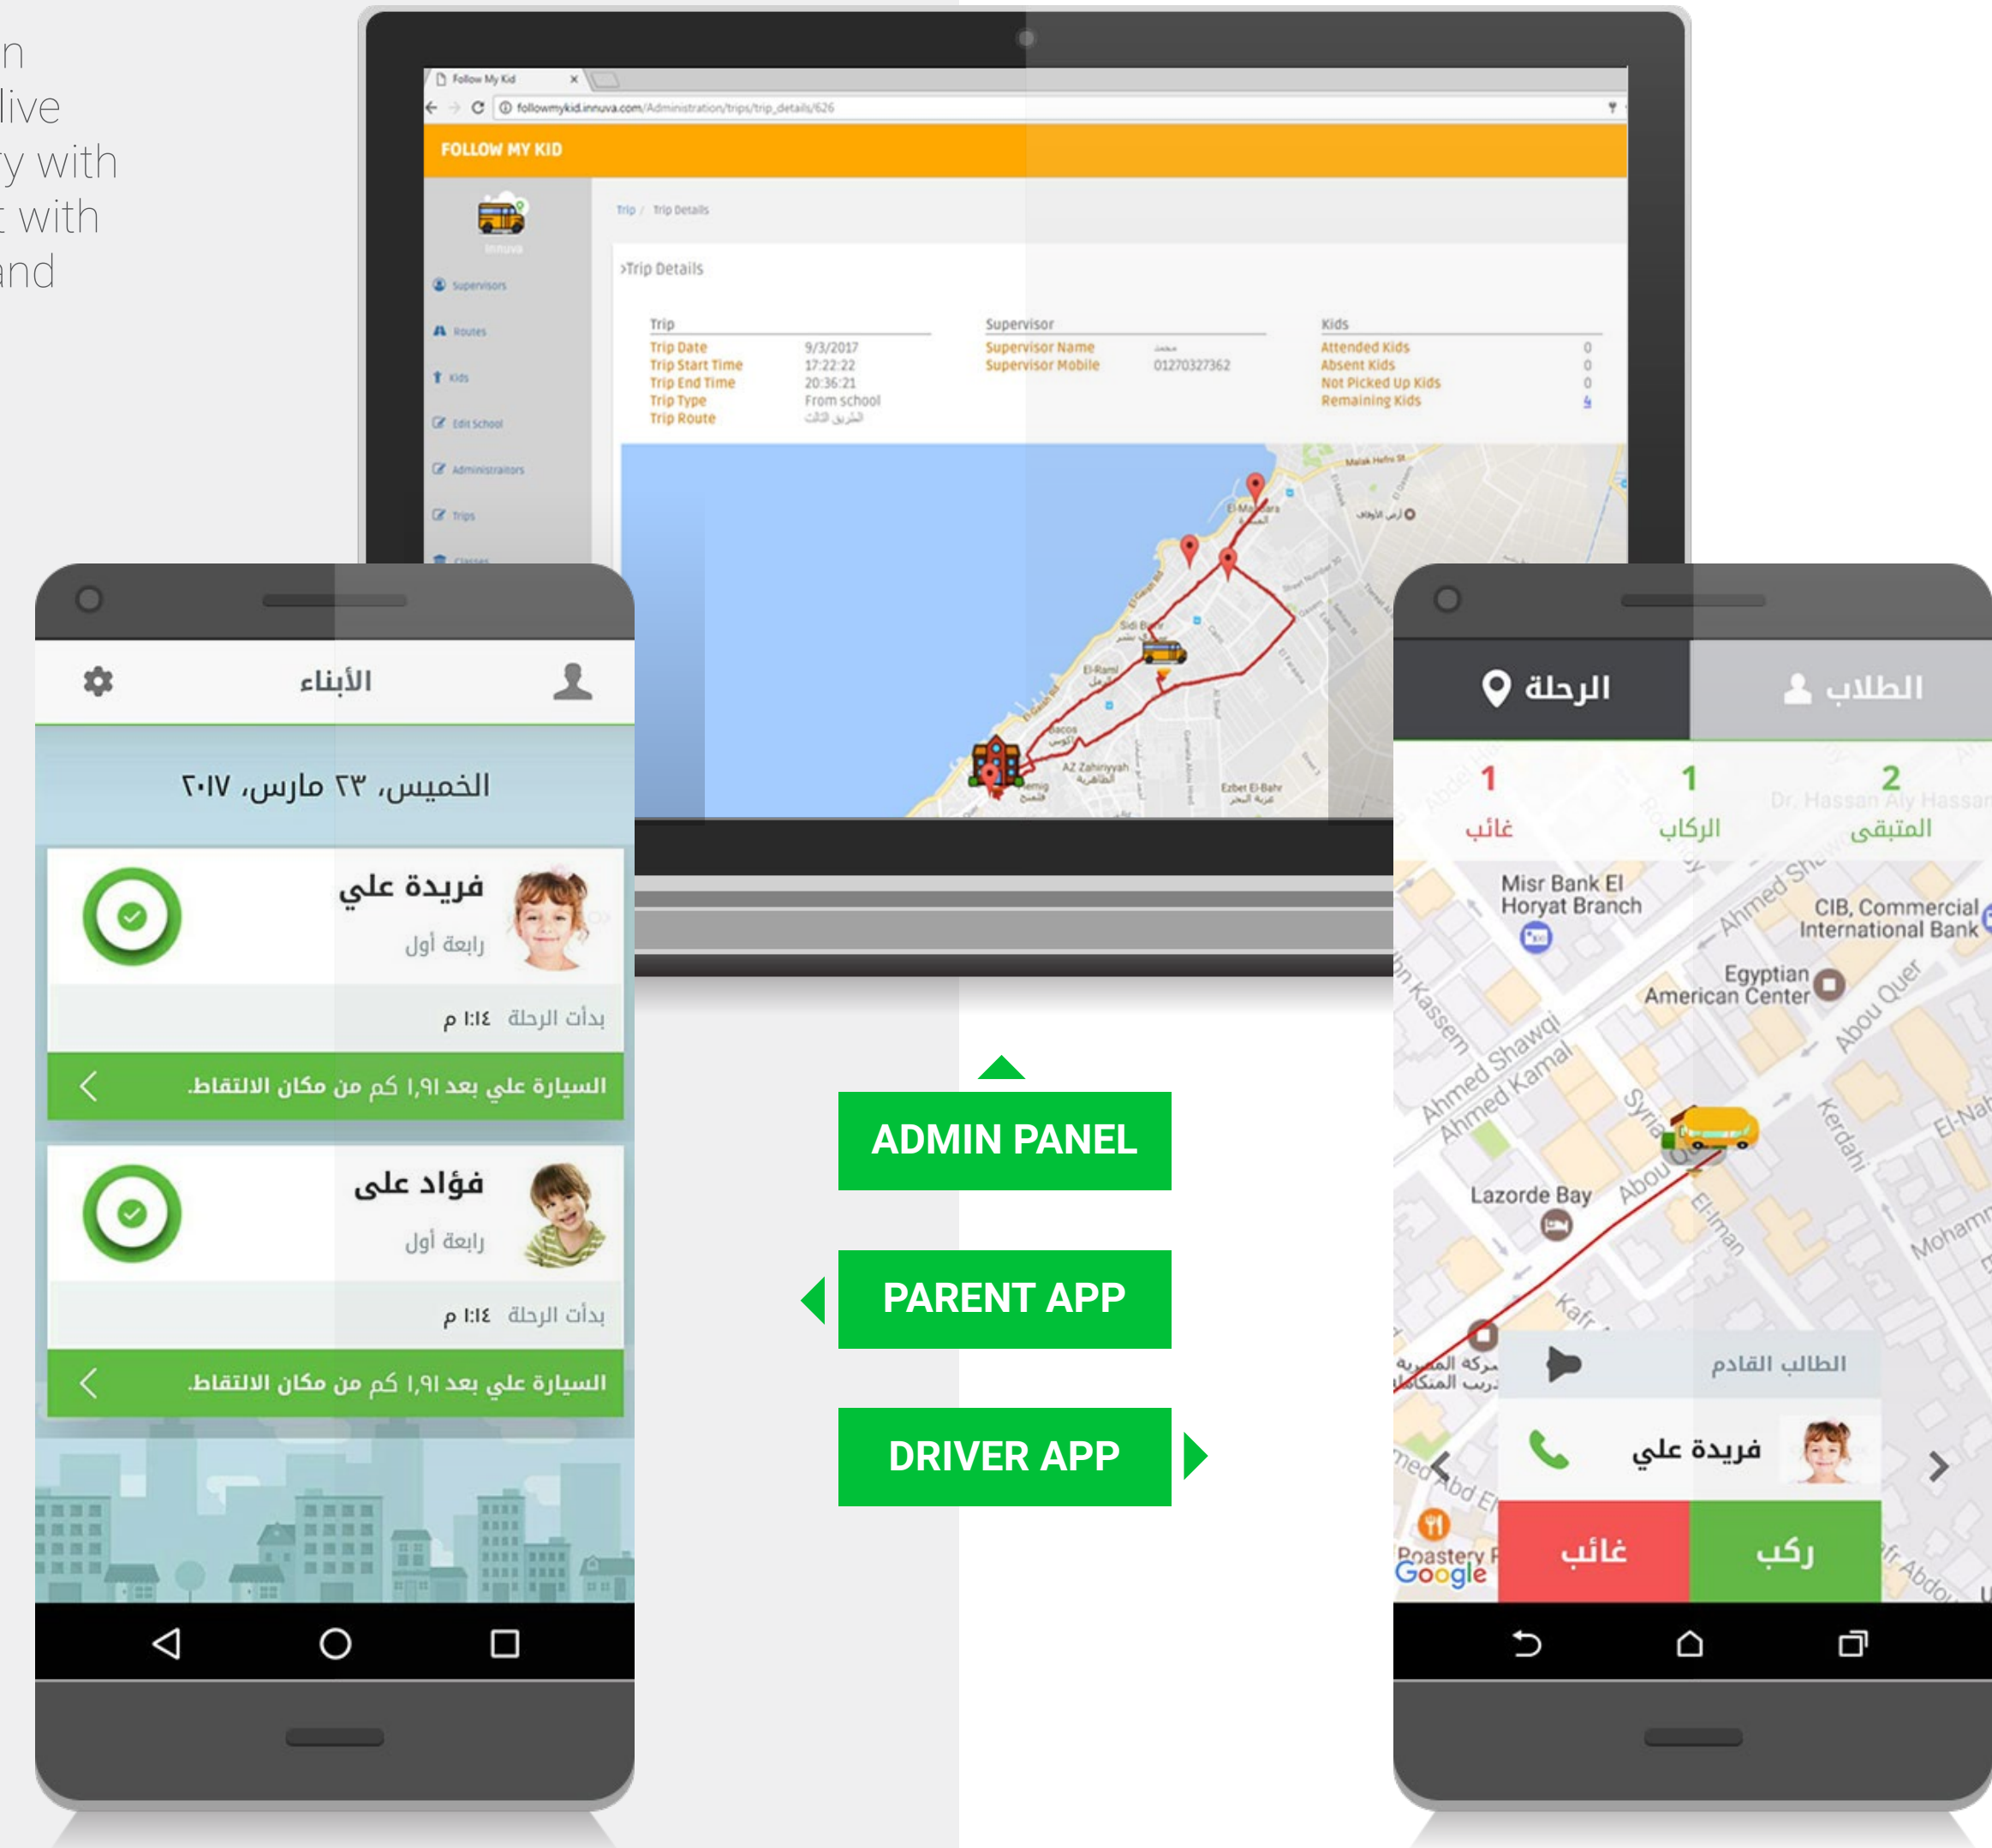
n
live
y with
t with
and

Follow My Kid
followmykid.innuva.com/Administration/trips/trip_details/626
FOLLOW MY KID
Innuva
Supervisors
Routes
Kids
Edit School
Administrators
Trips
Classes
Trip / Trip Details
Trip Details

| Trip | | Supervisor | | Kids | |
|---|---|---|---|---|---|
| Trip Date | 9/3/2017 | Supervisor Name | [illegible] | Attended Kids | 0 |
| Trip Start Time | 17:22:22 | Supervisor Mobile | 01270327362 | Absent Kids | 0 |
| Trip End Time | 20:36:21 | | | Not Picked Up Kids | 0 |
| Trip Type | From school | | | Remaining Kids | 4 |
| Trip Route | الطريق الثالث | | | | |

El-Mandara
Sidi Bishr
El-Raml
Bacos
AZ Zahiriyyah
Ezbet El-Bahr
Malak Hefni St

الأبناء
الخميس، ٢٣ مارس ٢٠١٧
فريدة علي
رابعة أول
بدأت الرحلة ١:١٤ م
السيارة علي بعد ١,٩١ كم من مكان الالتقاط
فؤاد علي
رابعة أول
بدأت الرحلة ١:١٤ م
السيارة علي بعد ١,٩١ كم من مكان الالتقاط

ADMIN PANEL
PARENT APP
DRIVER APP

الرحلة
الطلاب
1
غائب
1
الركاب
2
المتبقى
Misr Bank El Horyat Branch
CIB, Commercial International Bank
Egyptian American Center
Ahmed Shawqi
Ahmed Kamal
Abou Quer
Lazorde Bay
Kerdahi
El-Nahas
Mohamm
Syria
El-Hman
Kafr
Roastery
Google
الطالب القادم
فريدة علي
غائب
ركب